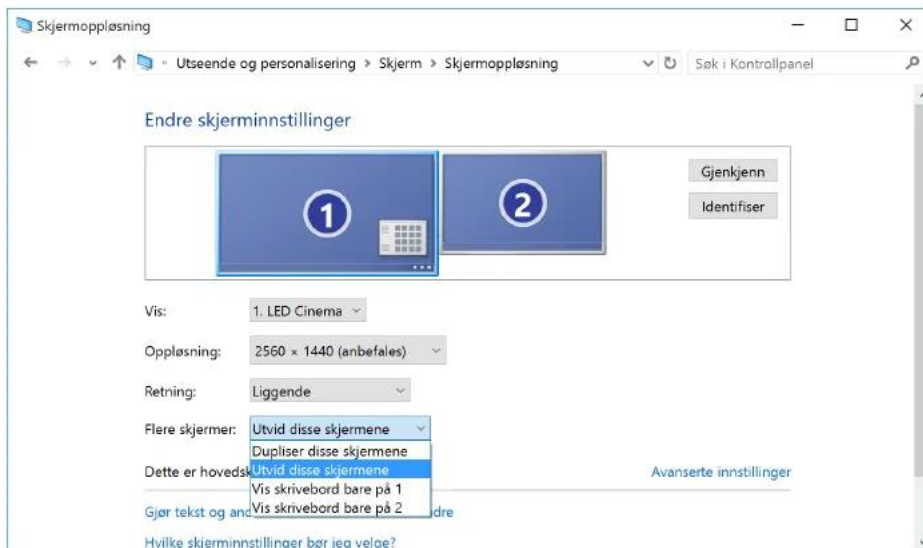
Skjermoppløsning

Utseende og personalisering > Skjerm > Skjermoppløsning

Søk i Kontrollpanel

Endre skjerminnstillinger

1

2

Gjenkjenn

Identifiser

Vis: 1. LED Cinema

Oppløsning: 2560 × 1440 (anbefales)

Retning: Liggende

Flere skjermer: Utvid disse skjermene

Dupliser disse skjermene
Utvid disse skjermene
Vis skrivebord bare på 1
Vis skrivebord bare på 2

Dette er hovedsk

Avanserte innstillinger

Gjør tekst og and dre

Hvilke skjerminnstillinger bør jeg velge?